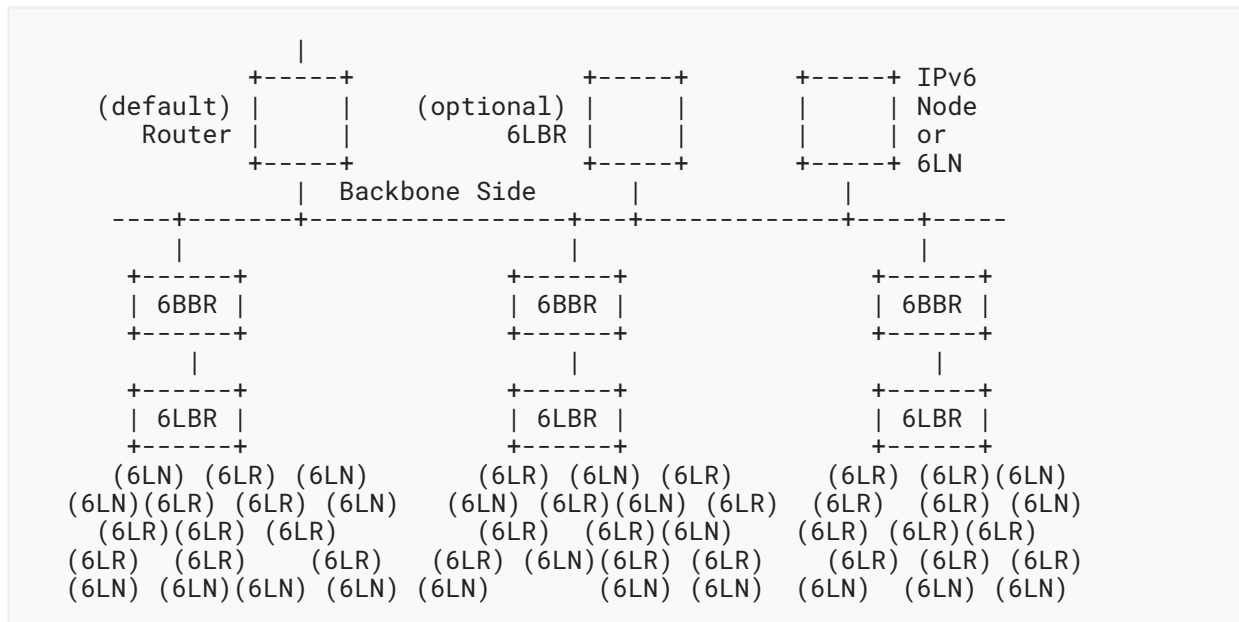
```
             |
          +-----+             +-----+      +-----+ IPv6
(default) |     |  (optional) |     |      |     | Node
   Router |     |        6LBR |     |      |     | or
          +-----+             +-----+      +-----+ 6LN
             |  Backbone Side     |            |
    ----+-------+----------------+---+------------+----+-----
        |                        |                    |
     +------+                 +------+             +------+
     | 6BBR |                 | 6BBR |             | 6BBR |
     +------+                 +------+             +------+
        |                        |                    |
     +------+                 +------+             +------+
     | 6LBR |                 | 6LBR |             | 6LBR |
     +------+                 +------+             +------+
  (6LN) (6LR) (6LN)        (6LR) (6LN) (6LR)      (6LR) (6LR)(6LN)
(6LN)(6LR) (6LR) (6LN)   (6LN) (6LR)(6LN) (6LR)  (6LR)  (6LR) (6LN)
  (6LR)(6LR) (6LR)         (6LR)  (6LR)(6LN)     (6LR) (6LR)(6LR)
(6LR)  (6LR)    (6LR)   (6LR) (6LN)(6LR) (6LR)     (6LR) (6LR) (6LR)
(6LN) (6LN)(6LN) (6LN) (6LN)        (6LN) (6LN)  (6LN)  (6LN) (6LN)
```